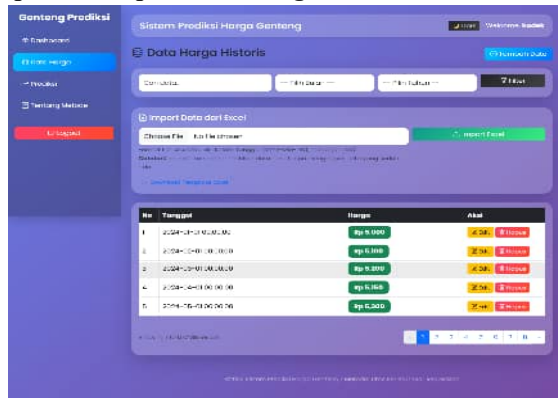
Genteng Prediksi

Dashboard

Data Harga

Prediksi

Tentang Metode

Logout

Sistem Prediksi Harga Genteng

Welcome, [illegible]

Data Harga Historis

Tambah Data

Cari data...

-- Pilih Bulan --

-- Pilih Tahun --

Filter

Import Data dari Excel

Choose File No file chosen

Import Excel

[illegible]

Download Template Excel

| No | Tanggal | Harga | Aksi |
|---|---|---|---|
| 1 | 2024-01-01 00:00:00 | Rp 5.000 | Edit Hapus |
| 2 | 2024-02-01 00:00:00 | Rp 5.100 | Edit Hapus |
| 3 | 2024-03-01 00:00:00 | Rp 5.200 | Edit Hapus |
| 4 | 2024-04-01 00:00:00 | Rp 5.150 | Edit Hapus |
| 5 | 2024-05-01 00:00:00 | Rp 5.300 | Edit Hapus |

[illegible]

1 2 3 4 5 6 7 8

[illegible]